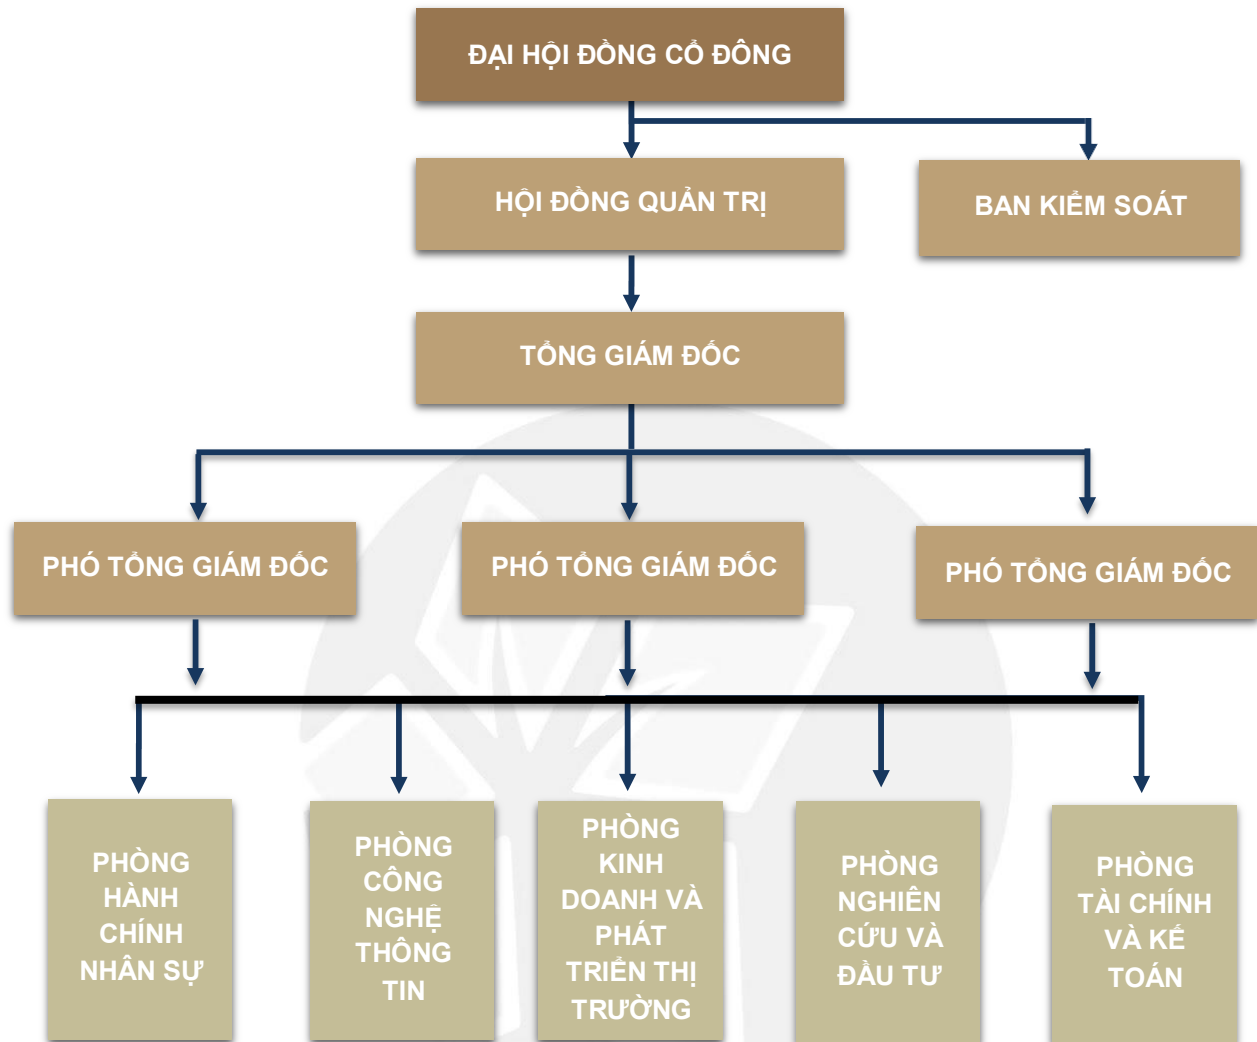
ĐẠI HỘI ĐỒNG CỔ ĐÔNG

HỘI ĐỒNG QUẢN TRỊ

BAN KIỂM SOÁT

TỔNG GIÁM ĐỐC

PHÓ TỔNG GIÁM ĐỐC

PHÓ TỔNG GIÁM ĐỐC

PHÓ TỔNG GIÁM ĐỐC

PHÒNG HÀNH CHÍNH NHÂN SỰ

PHÒNG CÔNG NGHỆ THÔNG TIN

PHÒNG KINH DOANH VÀ PHÁT TRIỂN THỊ TRƯỜNG

PHÒNG NGHIÊN CỨU VÀ ĐẦU TƯ

PHÒNG TÀI CHÍNH VÀ KẾ TOÁN